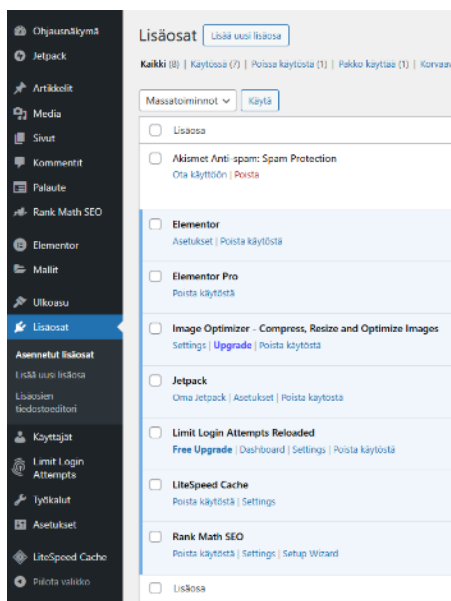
Ohjausnäkymä
Jetpack
Artikkelit
Media
Sivut
Kommentit
Palaute
Rank Math SEO
Elementor
Mallit
Ulkoasu
Lisäosat
Asennetut lisäosat
Lisää uusi lisäosa
Lisäosien tiedostoeditori
Käyttäjät
Limit Login Attempts
Työkalut
Asetukset
LiteSpeed Cache
Piilota valikko

Lisäosat Lisää uusi lisäosa

Kaikki (8) | Käytössä (7) | Poissa käytöstä (1) | Pakko käyttää (1) | Korvaa

Massatoiminnot Käytä

Lisäosa

Akismet Anti-spam: Spam Protection
Ota käyttöön | Poista

Elementor
Asetukset | Poista käytöstä

Elementor Pro
Poista käytöstä

Image Optimizer - Compress, Resize and Optimize Images
Settings | Upgrade | Poista käytöstä

Jetpack
Oma Jetpack | Asetukset | Poista käytöstä

Limit Login Attempts Reloaded
Free Upgrade | Dashboard | Settings | Poista käytöstä

LiteSpeed Cache
Poista käytöstä | Settings

Rank Math SEO
Poista käytöstä | Settings | Setup Wizard

Lisäosa